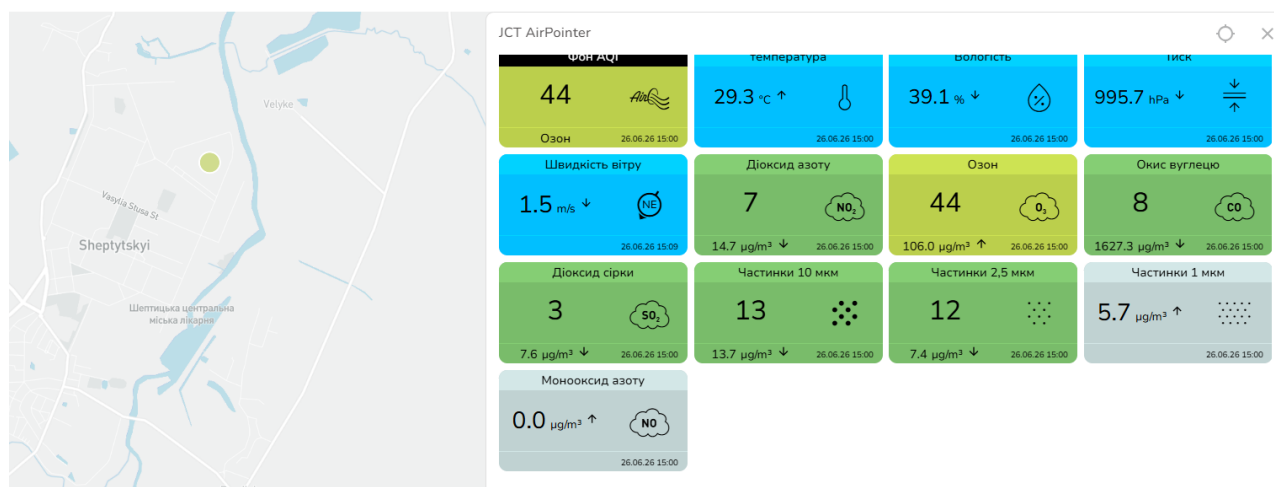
Velyke

Vasylia Stusa St

Sheptytskyi

Шептицька центральна міська лікарня

JCT AirPointer

Фон AQI
44
Озон 26.06.26 15:00

Температура
29.3 °C ↑
26.06.26 15:00

Вологість
39.1 % ↓
26.06.26 15:00

Тиск
995.7 hPa ↓
26.06.26 15:00

Швидкість вітру
1.5 m/s ↓
NE
26.06.26 15:09

Діоксид азоту
7
$NO_2$
14.7 μg/m³ ↓ 26.06.26 15:00

Озон
44
$O_3$
106.0 μg/m³ ↑ 26.06.26 15:00

Окис вуглецю
8
CO
1627.3 μg/m³ ↓ 26.06.26 15:00

Діоксид сірки
3
$SO_2$
7.6 μg/m³ ↓ 26.06.26 15:00

Частинки 10 мкм
13
13.7 μg/m³ ↓ 26.06.26 15:00

Частинки 2,5 мкм
12
7.4 μg/m³ ↓ 26.06.26 15:00

Частинки 1 мкм
5.7 μg/m³ ↑
26.06.26 15:00

Монооксид азоту
0.0 μg/m³ ↑
NO
26.06.26 15:00